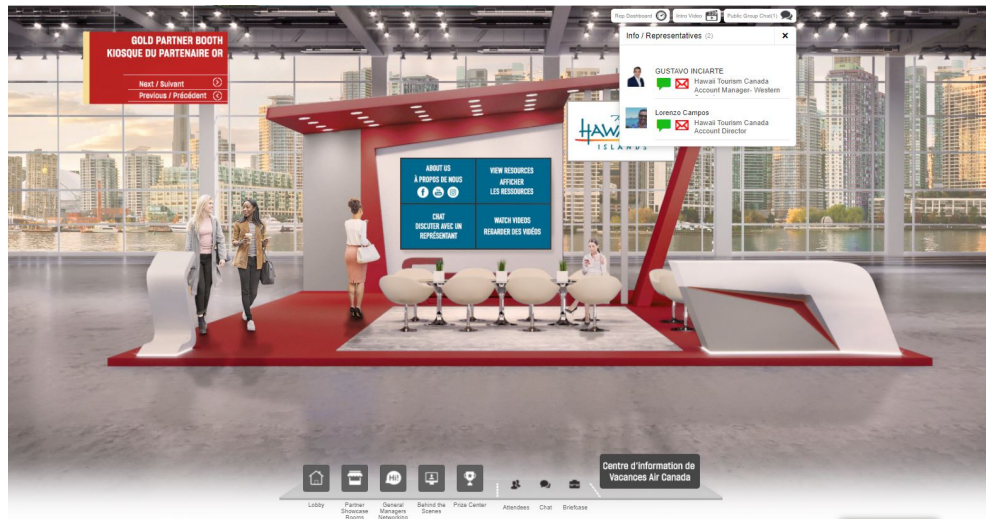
GOLD PARTNER BOOTH
KIOSQUE DU PARTENAIRE OR

Next / Suivant
Previous / Précédent

Rep Dashboard
Intro Video
Public Group Chat(1)

Info / Representatives (2)

GUSTAVO INCIARTE
Hawaii Tourism Canada
Account Manager- Western

Lorenzo Campos
Hawaii Tourism Canada
Account Director

HAWAI
ISLANDS

ABOUT US
À PROPOS DE NOUS

VIEW RESOURCES
AFFICHER LES RESSOURCES

CHAT
DISCUTER AVEC UN REPRÉSENTANT

WATCH VIDEOS
REGARDER DES VIDÉOS

Lobby
Partner Showcase Rooms
General Managers Networking
Behind the Scenes
Prize Center
Attendees
Chat
Briefcase

Centre d'information de Vacances Air Canada